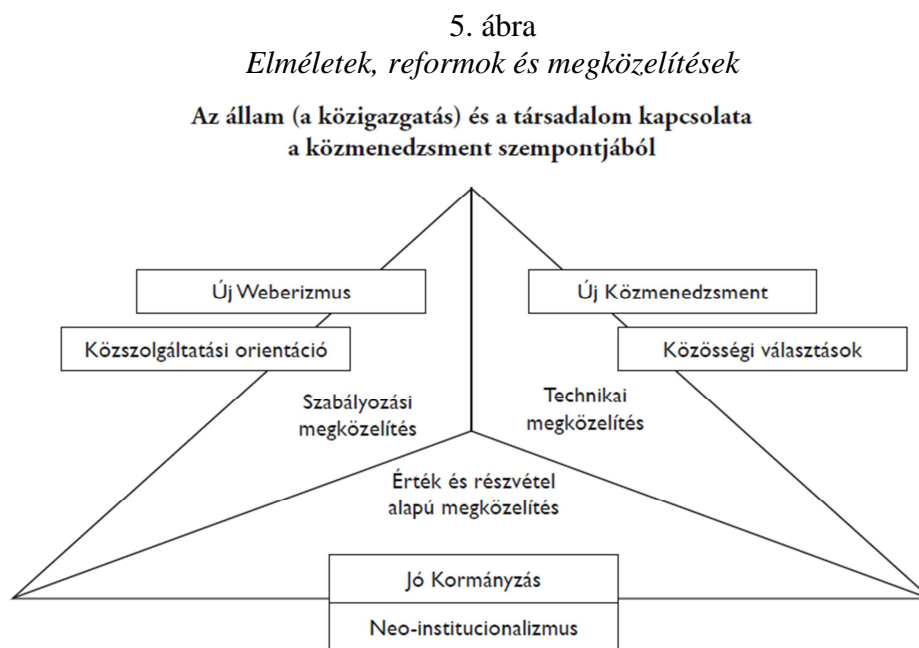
5. ábra
Elméletek, reformok és megközelítések

Az állam (a közigazgatás) és a társadalom kapcsolata a közmenedzsment szempontjából

Új Weberizmus

Közszolgáltatási orientáció

Új Közmenedzsment

Közösségi választások

Szabályozási megközelítés

Technikai megközelítés

Érték és részvétel alapú megközelítés

Jó Kormányzás

Neo-institucionalizmus